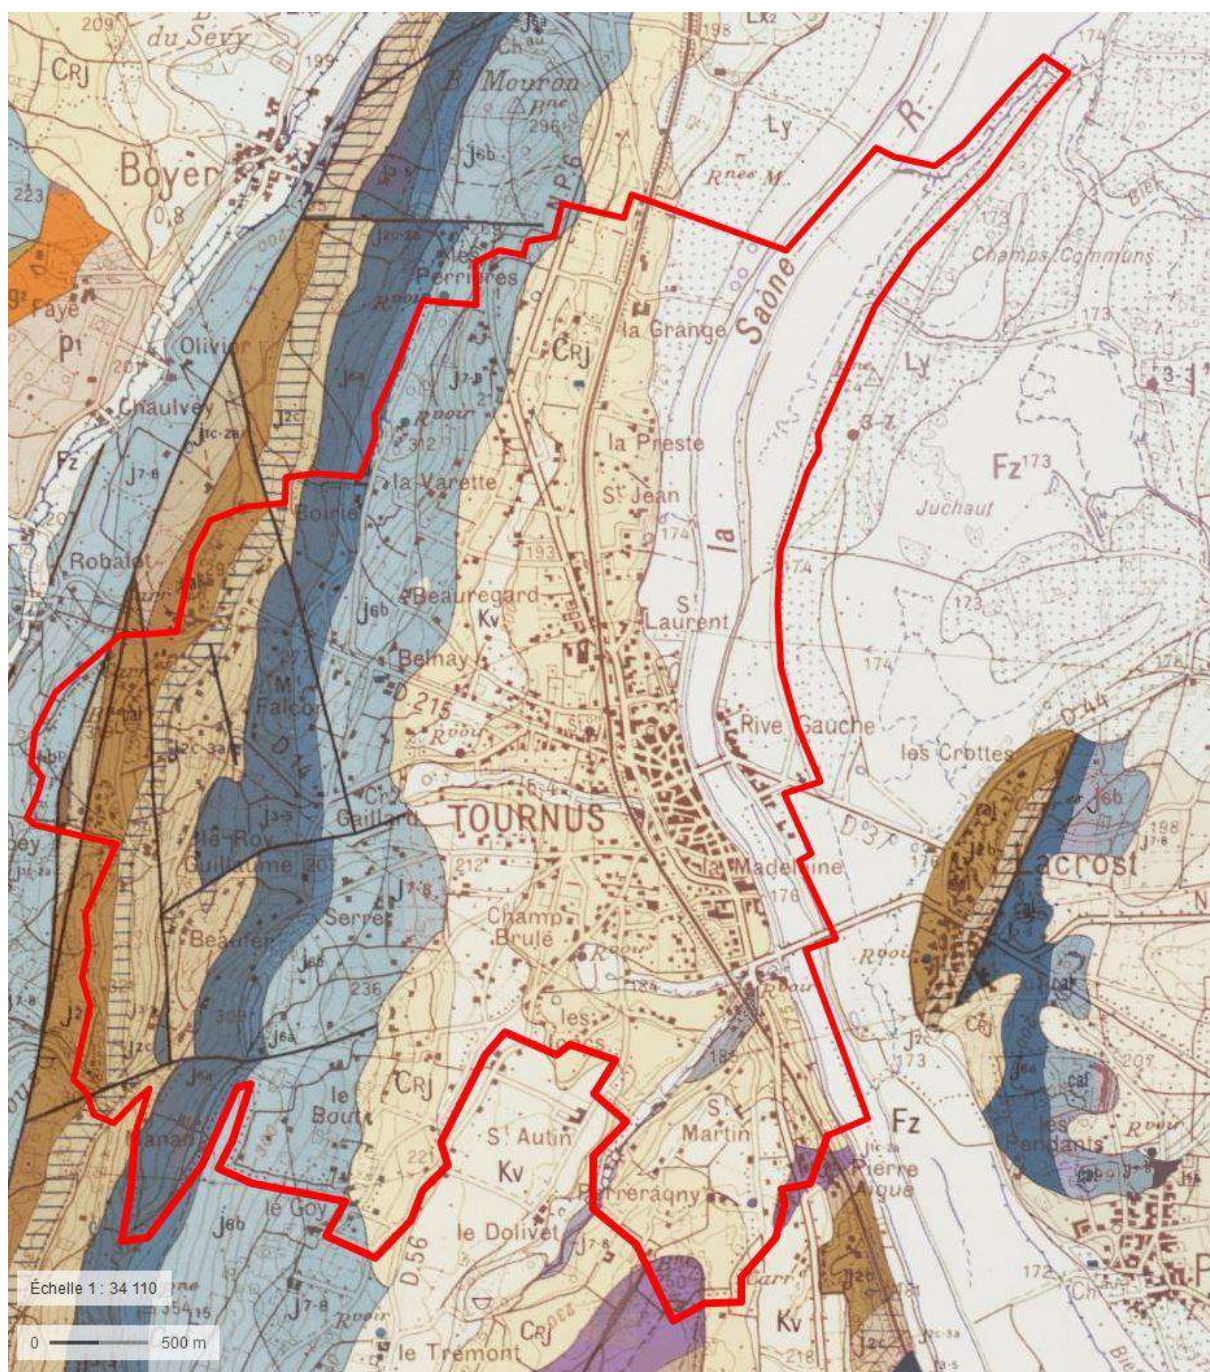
209
du Sevy
CRJ
Mouron
$R^{ne}$
296
Boyer
223
0,8
Faye
$P^1$
Olivier
Chaulvey
Fz
Robalet
Perrières
la Grange
CRJ
la Preste
St Jean
la Varette
Boirie
Beauregard
Kv
Belnay
D 215
M Falcon
D 14
Gaillard
TOURNUS
le Roy
Guillaume
Serre
Beaufer
Champ Brulé
les
le Bout
CRJ
St Autin
Kv
le Goy
le Dolivet
D 56
le Tremont
CRJ
Perreragny
St Martin
Pierre Aigue
Kv
Fz
Ly
$R^{nes}$ M.
Saone
la Saone
Champs Communs
Ly
Fz 173
Juchaut
S. Laurent
174
Rive Gauche
les Crottes
D 44
D 37
la Madeleine
Lacrost
les Pendants
198
173
207
172
Échelle 1 : 34 110
0
500 m